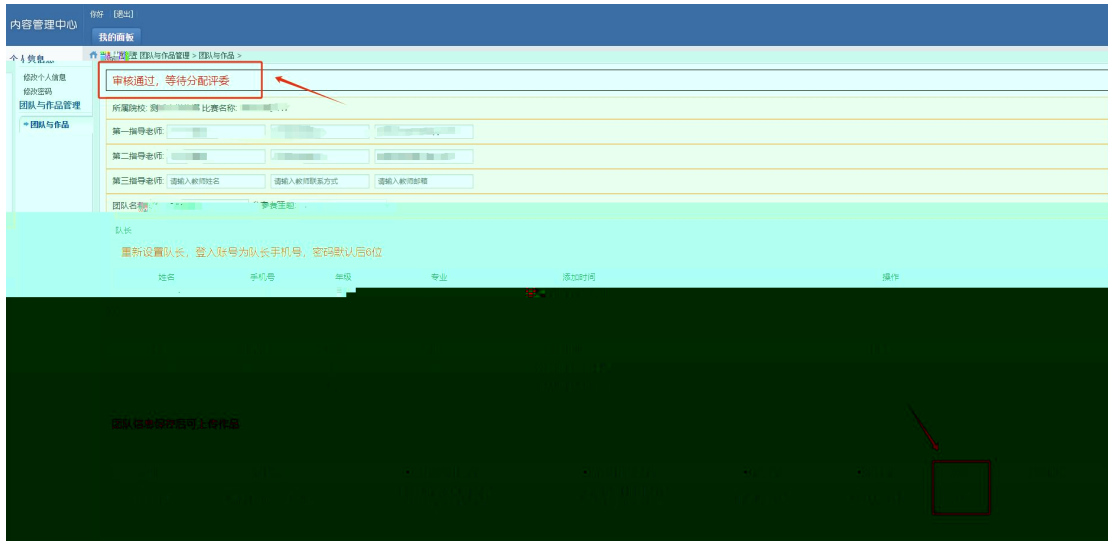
内容管理中心

你好 [退出]

我的面板

个人信息

修改个人信息

修改密码

团队与作品管理

» 团队与作品

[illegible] > 团队与作品管理 > 团队与作品 >

审核通过，等待分配评委

所属院校: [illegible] 比赛名称: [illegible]

第一指导老师: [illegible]

第二指导老师: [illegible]

第三指导老师: 请输入教师姓名 请输入教师联系方式 请输入教师邮箱

团队名 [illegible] 参赛主题 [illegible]

队长

重新设置队长，登入账号为队长手机号，密码默认后6位

| 姓名 | 手机号 | 年级 | 专业 | 添加时间 | 操作 |
|---|---|---|---|---|---|

团队信息保存后可上传作品